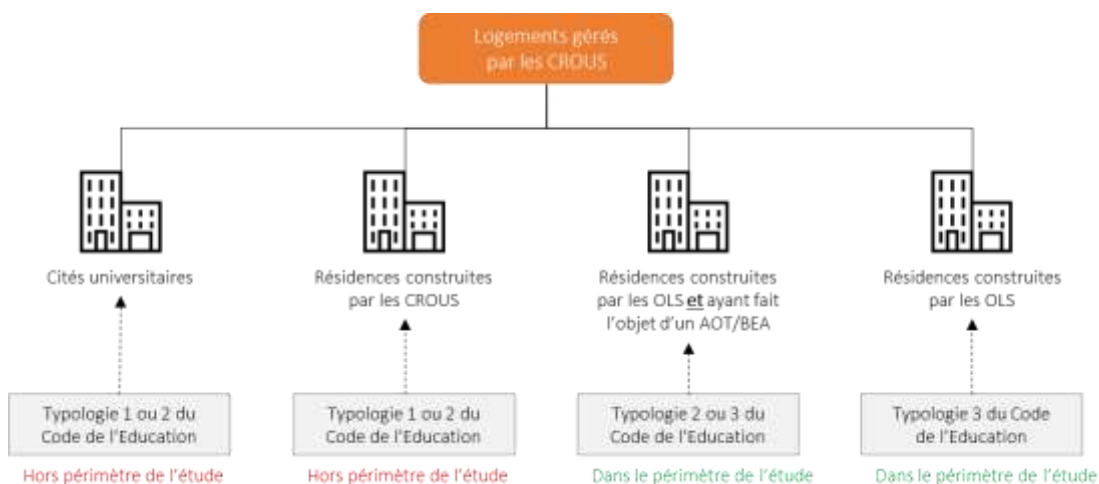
Logements gérés par les CROUS

Cités universitaires

Résidences construites par les CROUS

Résidences construites par les OLS et ayant fait l'objet d'un AOT/BEA

Résidences construites par les OLS

Typologie 1 ou 2 du Code de l'Education

Hors périmètre de l'étude

Typologie 1 ou 2 du Code de l'Education

Hors périmètre de l'étude

Typologie 2 ou 3 du Code de l'Education

Dans le périmètre de l'étude

Typologie 3 du Code de l'Education

Dans le périmètre de l'étude